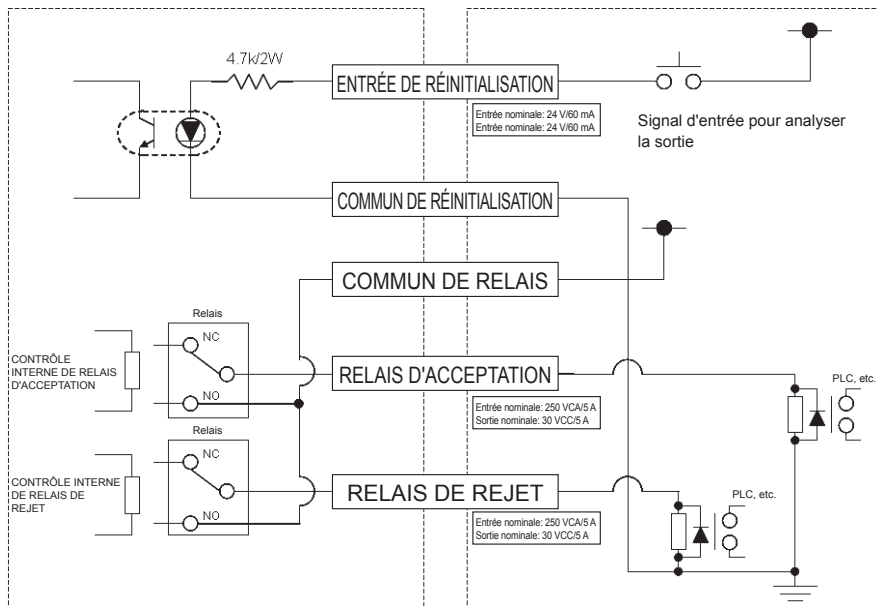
4.7k/2W

ENTRÉE DE RÉINITIALISATION

Entrée nominale: 24 V/60 mA
Entrée nominale: 24 V/60 mA

Signal d'entrée pour analyser la sortie

COMMUN DE RÉINITIALISATION

COMMUN DE RELAIS

Relais

NC

CONTRÔLE INTERNE DE RELAIS D'ACCEPTATION

NO

RELAIS D'ACCEPTATION

Entrée nominale: 250 VCA/5 A
Sortie nominale: 30 VCC/5 A

PLC, etc.

Relais

NC

CONTRÔLE INTERNE DE RELAIS DE REJET

NO

RELAIS DE REJET

Entrée nominale: 250 VCA/5 A
Sortie nominale: 30 VCC/5 A

PLC, etc.